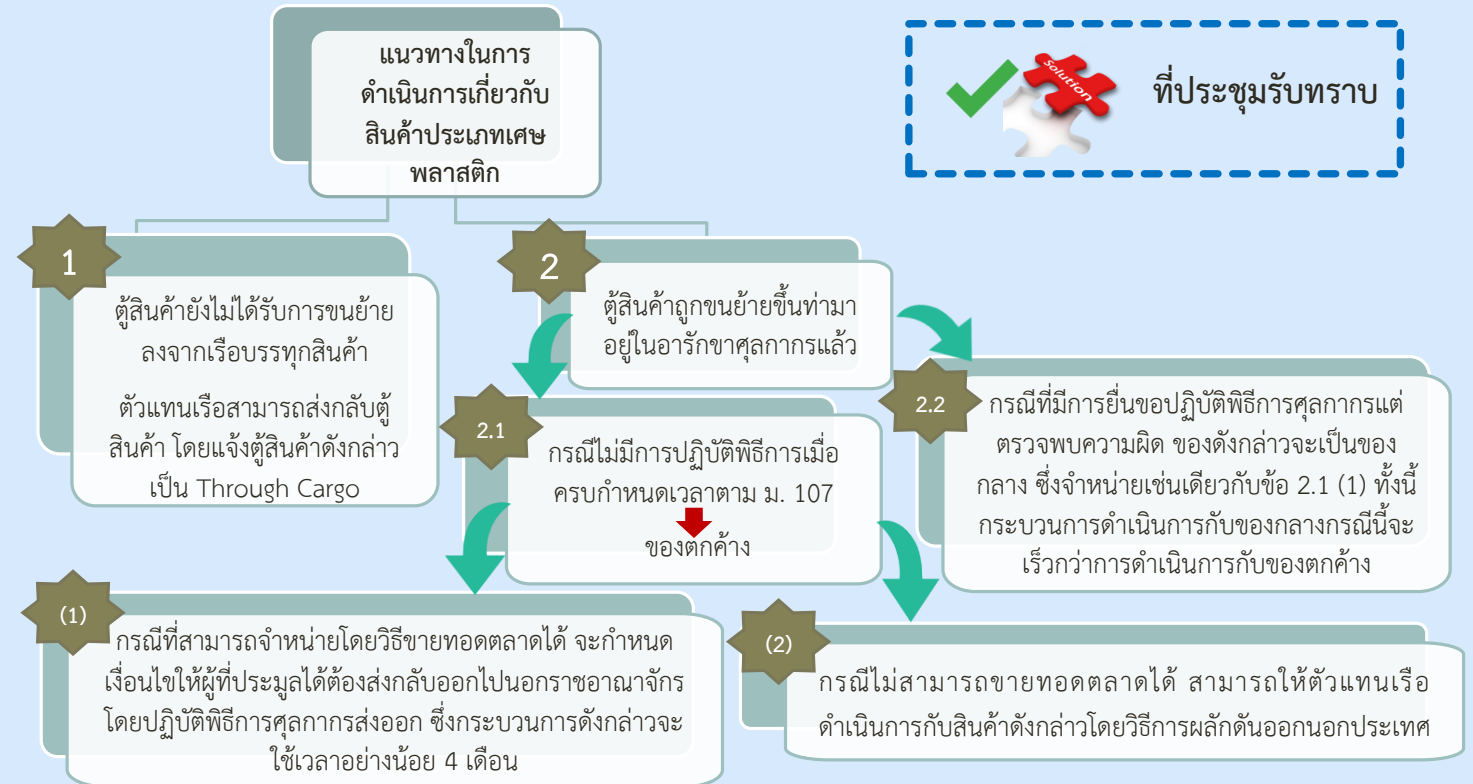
แนวทางในการดำเนินการเกี่ยวกับสินค้าประเภทเศษพลาสติก

Solution

ที่ประชุมรับทราบ

1

ตู้สินค้ายังไม่ได้รับการขนย้ายลงจากเรือบรรทุกสินค้า

ตัวแทนเรือสามารถส่งกลับตู้สินค้า โดยแจ้งตู้สินค้าดังกล่าวเป็น Through Cargo

2

ตู้สินค้าถูกขนย้ายขึ้นท่ามาอยู่ในอารักขาศุลกากรแล้ว

2.1

กรณีไม่มีการปฏิบัติพิธีการเมื่อครบกำหนดเวลาตาม ม. 107

ของตกค้าง

2.2

กรณีที่มีการยื่นขอปฏิบัติพิธีการศุลกากรแต่ตรวจพบความผิด ของดังกล่าวจะเป็นของกลาง ซึ่งจำหน่ายเช่นเดียวกับข้อ 2.1 (1) ทั้งนี้กระบวนการดำเนินการกับของกลางกรณีนี้จะเร็วกว่าการดำเนินการกับของตกค้าง

(1)

กรณีที่สามารถจำหน่ายโดยวิธีขายทอดตลาดได้ จะกำหนดเงื่อนไขให้ผู้ที่ประมูลได้ต้องส่งกลับออกไปนอกราชอาณาจักร โดยปฏิบัติพิธีการศุลกากรส่งออก ซึ่งกระบวนการดังกล่าวจะใช้เวลาอย่างน้อย 4 เดือน

(2)

กรณีไม่สามารถขายทอดตลาดได้ สามารถให้ตัวแทนเรือดำเนินการกับสินค้าดังกล่าวโดยวิธีการผลักดันออกนอกประเทศ